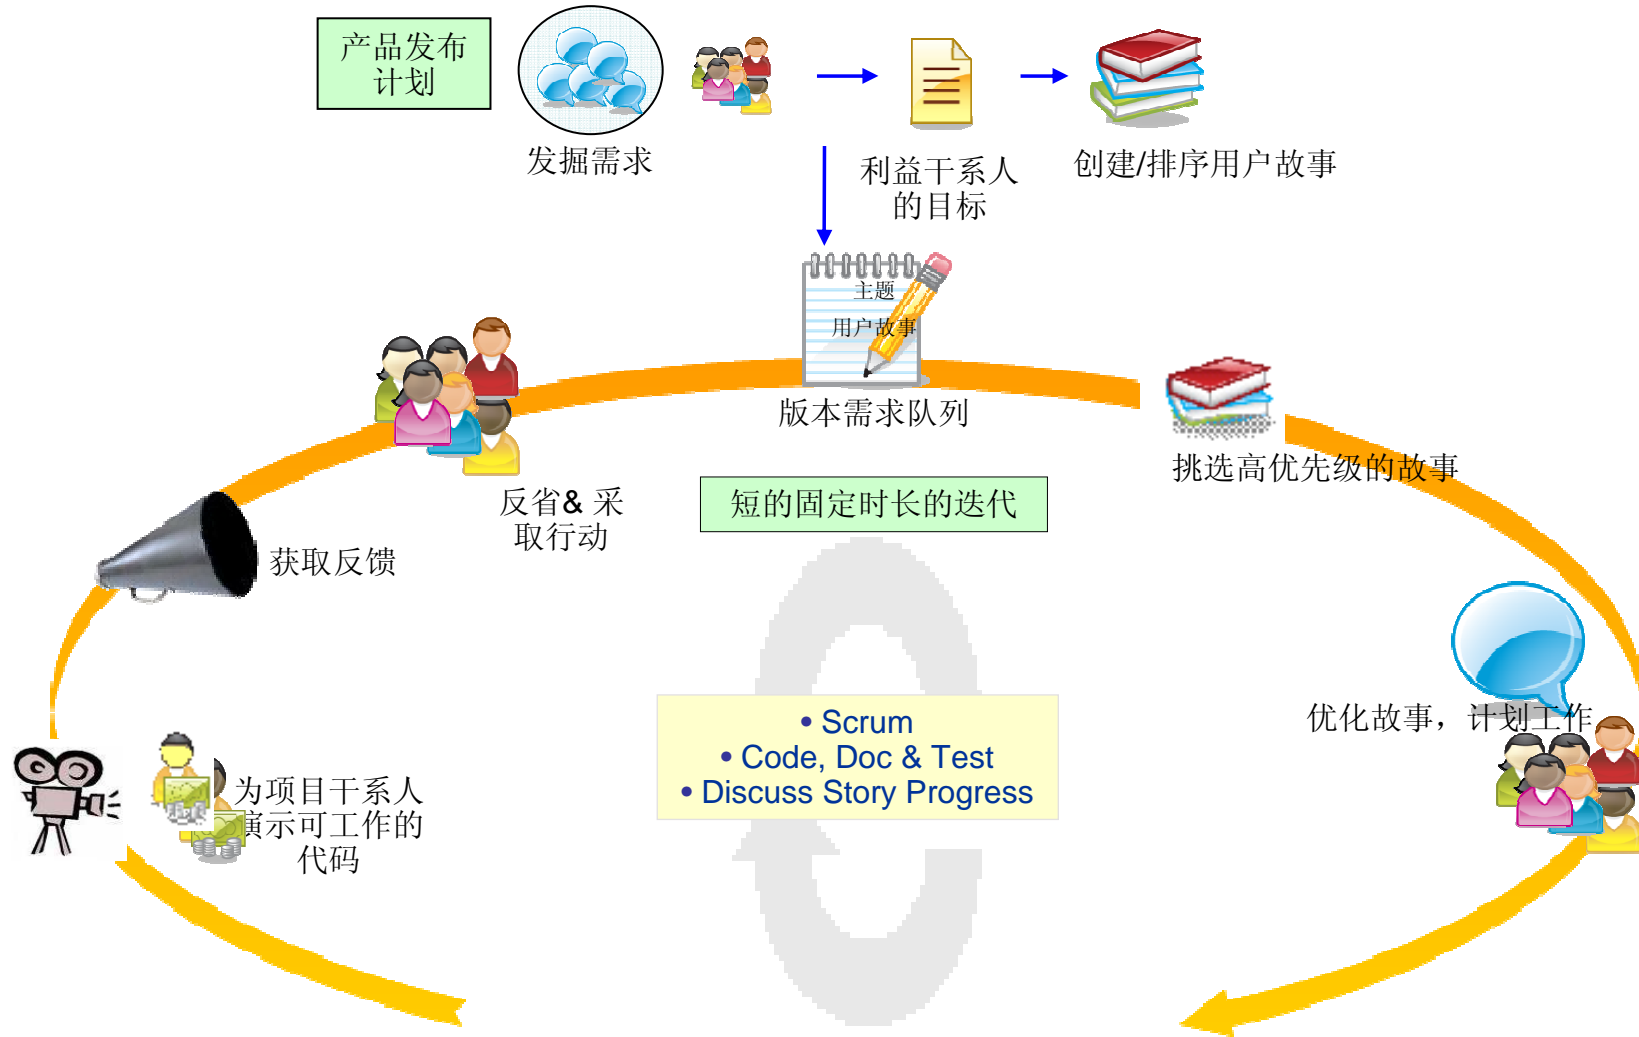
产品发布计划

发掘需求

利益干系人的目标

创建/排序用户故事

主题

用户故事

版本需求队列

挑选高优先级的故事

反省& 采取行动

短的固定时长的迭代

获取反馈

优化故事，计划工作

• Scrum
• Code, Doc & Test
• Discuss Story Progress

为项目干系人演示可工作的代码